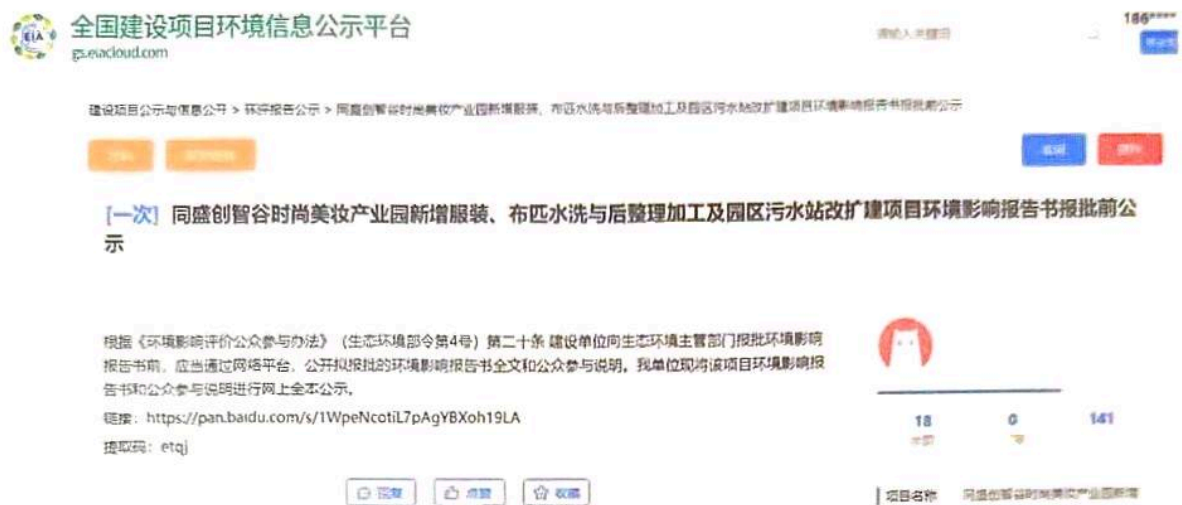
EIA

全国建设项目环境信息公示平台
gs.eiacloud.com

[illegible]

186*****

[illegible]

建设项目公示与信息公开 > 环评报告公示 > 同盛创智谷时尚美妆产业园新增服装、布匹水洗与后整理加工及园区污水站改扩建项目环境影响报告书报批前公示

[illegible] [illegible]

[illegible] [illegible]

[一次] 同盛创智谷时尚美妆产业园新增服装、布匹水洗与后整理加工及园区污水站改扩建项目环境影响报告书报批前公示

根据《环境影响评价公众参与办法》（生态环境部令第4号）第二十条 建设单位向生态环境主管部门报批环境影响报告书前，应当通过网络平台，公开拟报批的环境影响报告书全文和公众参与说明。我单位现将该项目环境影响报告书和公众参与说明进行网上全本公示。

链接：https://pan.baidu.com/s/1WpeNcotiL7pAgYBXoh19LA

提取码：etqj

18
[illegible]

0
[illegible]

141

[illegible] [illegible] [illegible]

项目名称 同盛创智谷时尚美妆产业园新增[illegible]